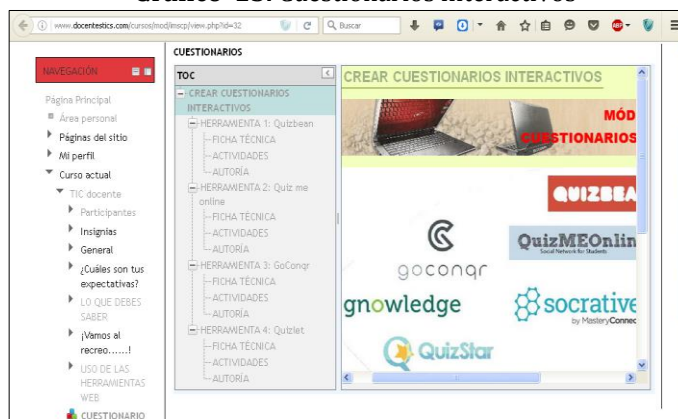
Gráfico 13. Cuestionarios interactivos

www.docentestics.com/cursos/mod/imscp/view.php?id=32
Buscar

CUESTIONARIOS

NAVEGACIÓN

Página Principal
Área personal
Páginas del sitio
Mi perfil
Curso actual
TIC docente
Participantes
Insignias
General
¿Cuáles son tus expectativas?
LO QUE DEBES SABER
¡Vamos al recreo......!
USO DE LAS HERRAMIENTAS WEB
CUESTIONARIO

TOC
CREAR CUESTIONARIOS INTERACTIVOS
HERRAMIENTA 1: Quizbean
FICHA TÉCNICA
ACTIVIDADES
AUTORÍA
HERRAMIENTA 2: Quiz me online
FICHA TÉCNICA
ACTIVIDADES
AUTORÍA
HERRAMIENTA 3: GoConqr
FICHA TÉCNICA
ACTIVIDADES
AUTORÍA
HERRAMIENTA 4: Quizlet
FICHA TÉCNICA
ACTIVIDADES
AUTORÍA

CREAR CUESTIONARIOS INTERACTIVOS
MÓD
CUESTIONARIOS
QUIZBEA
goconqr
QuizMEOnlin
Social Network for Students
gnowledge
socrative
by MasteryConnect
QuizStar